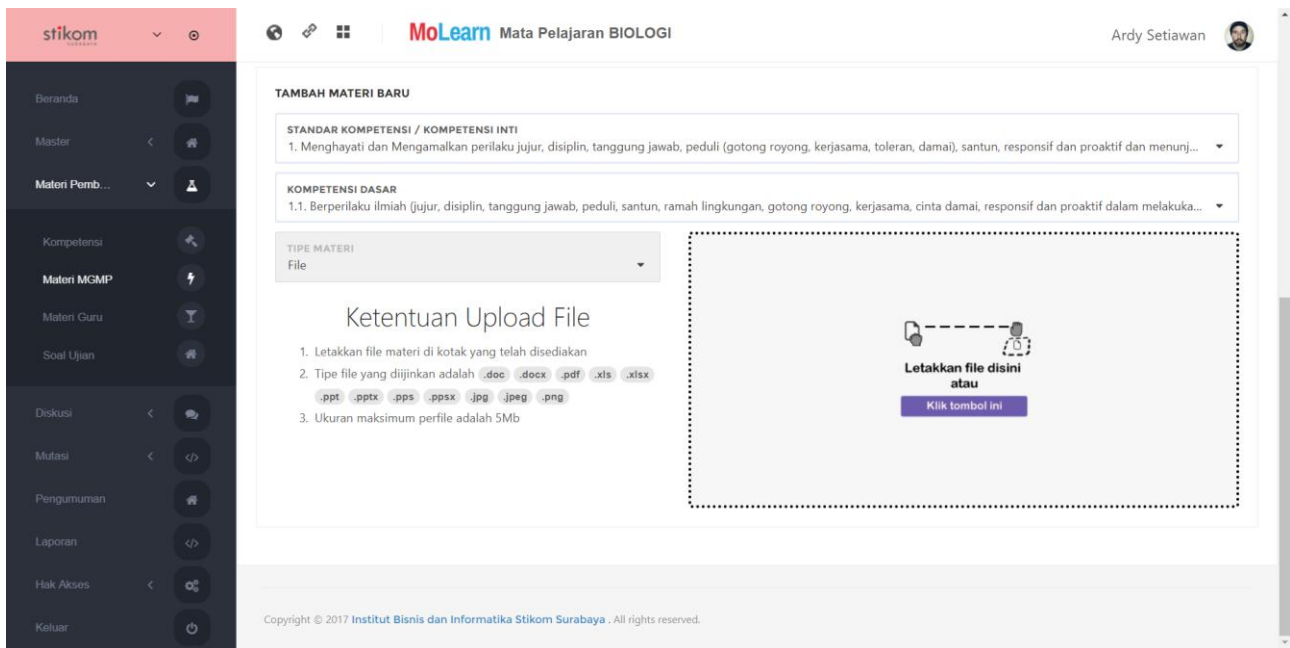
stikom

MoLearn Mata Pelajaran BIOLOGI

Ardy Setiawan

Beranda

Master

Materi Pemb...

Kompetensi

Materi MGMP

Materi Guru

Soal Ujian

Diskusi

Mutasi

Pengumuman

Laporan

Hak Akses

Keluar

TAMBAH MATERI BARU

STANDAR KOMPETENSI / KOMPETENSI INTI
1. Menghayati dan Mengamalkan perilaku jujur, disiplin, tanggung jawab, peduli (gotong royong, kerjasama, toleran, damai), santun, responsif dan proaktif dan menunj...

KOMPETENSI DASAR
1.1. Berperilaku ilmiah (jujur, disiplin, tanggung jawab, peduli, santun, ramah lingkungan, gotong royong, kerjasama, cinta damai, responsif dan proaktif dalam melakuka...

TIPE MATERI
File

Ketentuan Upload File

1. Letakkan file materi di kotak yang telah disediakan
2. Tipe file yang diijinkan adalah .doc .docx .pdf .xls .xlsx .ppt .pptx .pps .ppsx .jpg .jpeg .png
3. Ukuran maksimum perfile adalah 5Mb

Letakkan file disini
atau
Klik tombol ini

Copyright © 2017 Institut Bisnis dan Informatika Stikom Surabaya . All rights reserved.